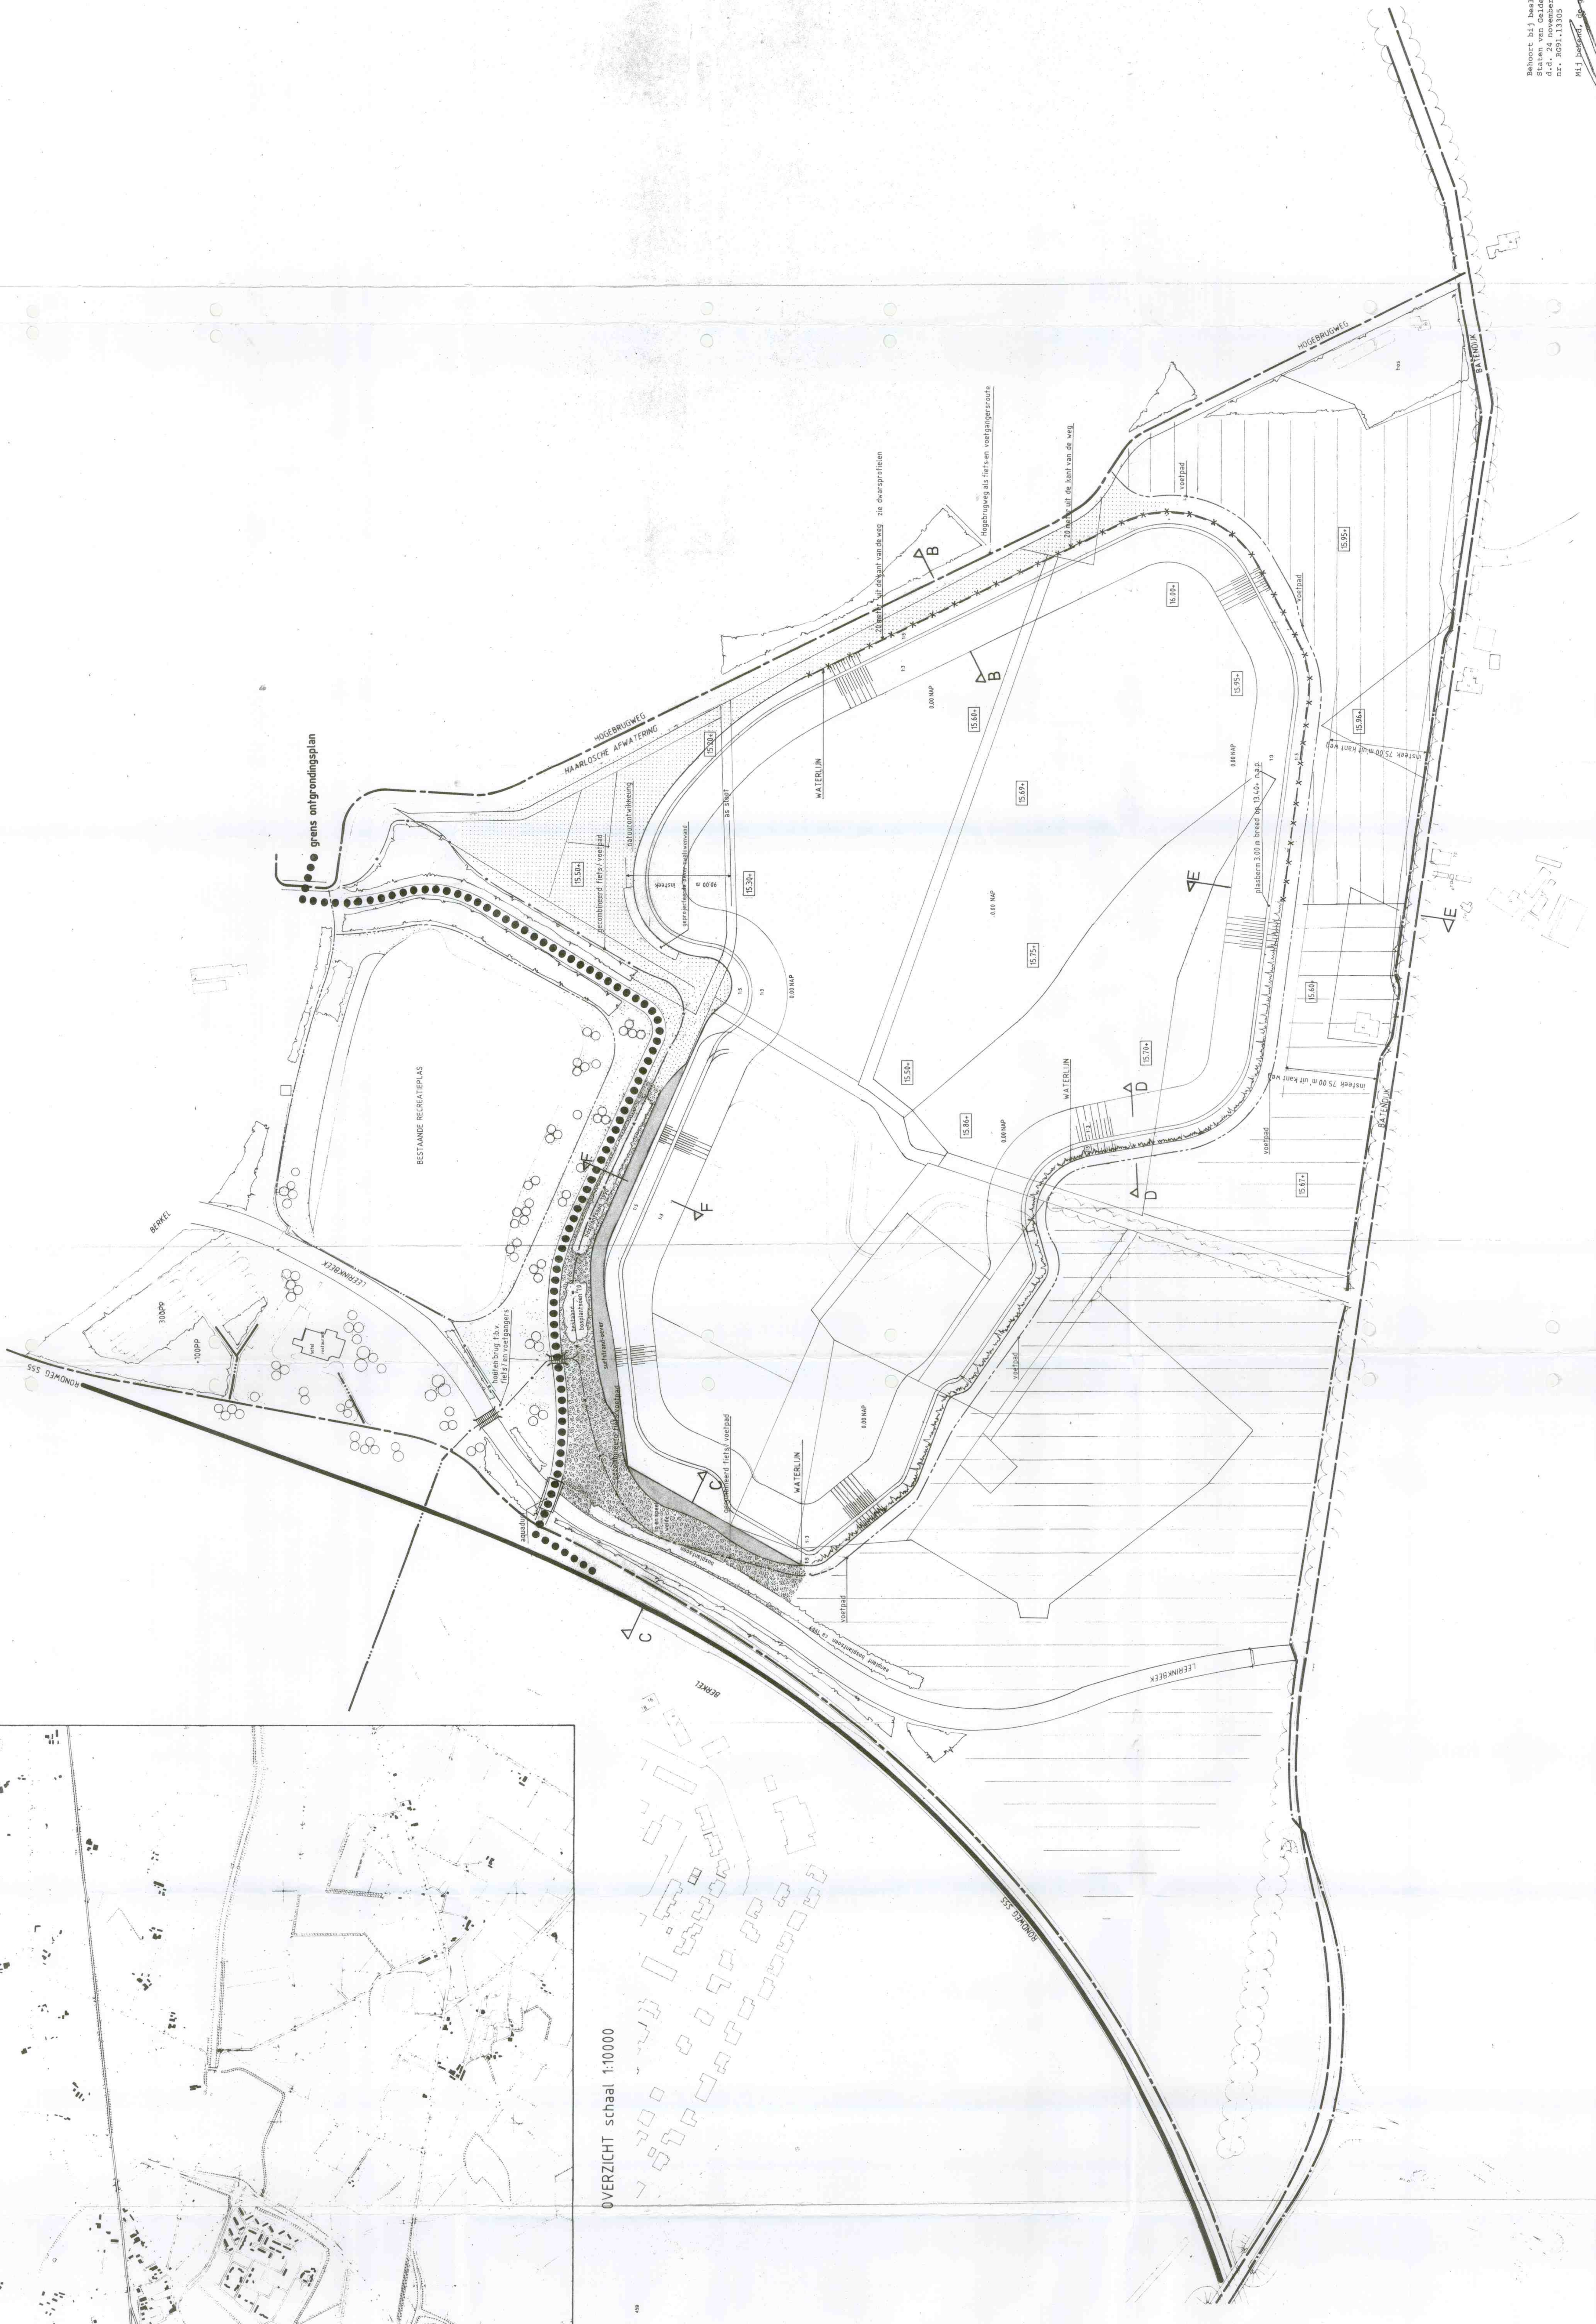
Behoort bij besl
Staten van Gelde
d.d. 24 november
nr. RG91.13305
Mij bekend, de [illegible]

grens ontgrondingsplan
HOGEBRUGWEG
HAARLOSCHE AFWATERING
HOGEBRUGWEG
BATENDIJK
Hogebrugweg als fiets-en voetgangersroute
20 meter uit de kant van de weg zie dwarsprofielen
20 meter uit de kant van de weg
B
B
voetpad
16.00+
15.95+
15.95+
15.94+
15.69+
15.69+
15.75+
15.70+
15.60+
15.67+
15.86+
15.50+
15.50+
15.50+
15.30+
15.30+
0.00 NAP
WATERLIJN
WATERLIJN
WATERLIJN
plasberm 3.00 m breed op 13.40+ n.a.p.
insteek 75.00 m uit kant weg
insteek 75.00 m uit kant weg
E
E
D
D
F
F
C
C
gecombineerd fiets / voetpad
natuurontwikkeling
as slagt
90.00 m
insteek
BESTAANDE RECREATIEPLAS
houten brug t.b.v. fiets en voetgangers
BERKEL
LEERINKBEEK
300PP
100PP
RONDWEG S55
aquaduct
voetpad
LEERINKBEEK
BERKEL
RONDWEG S55
OVERZICHT schaal 1:10000